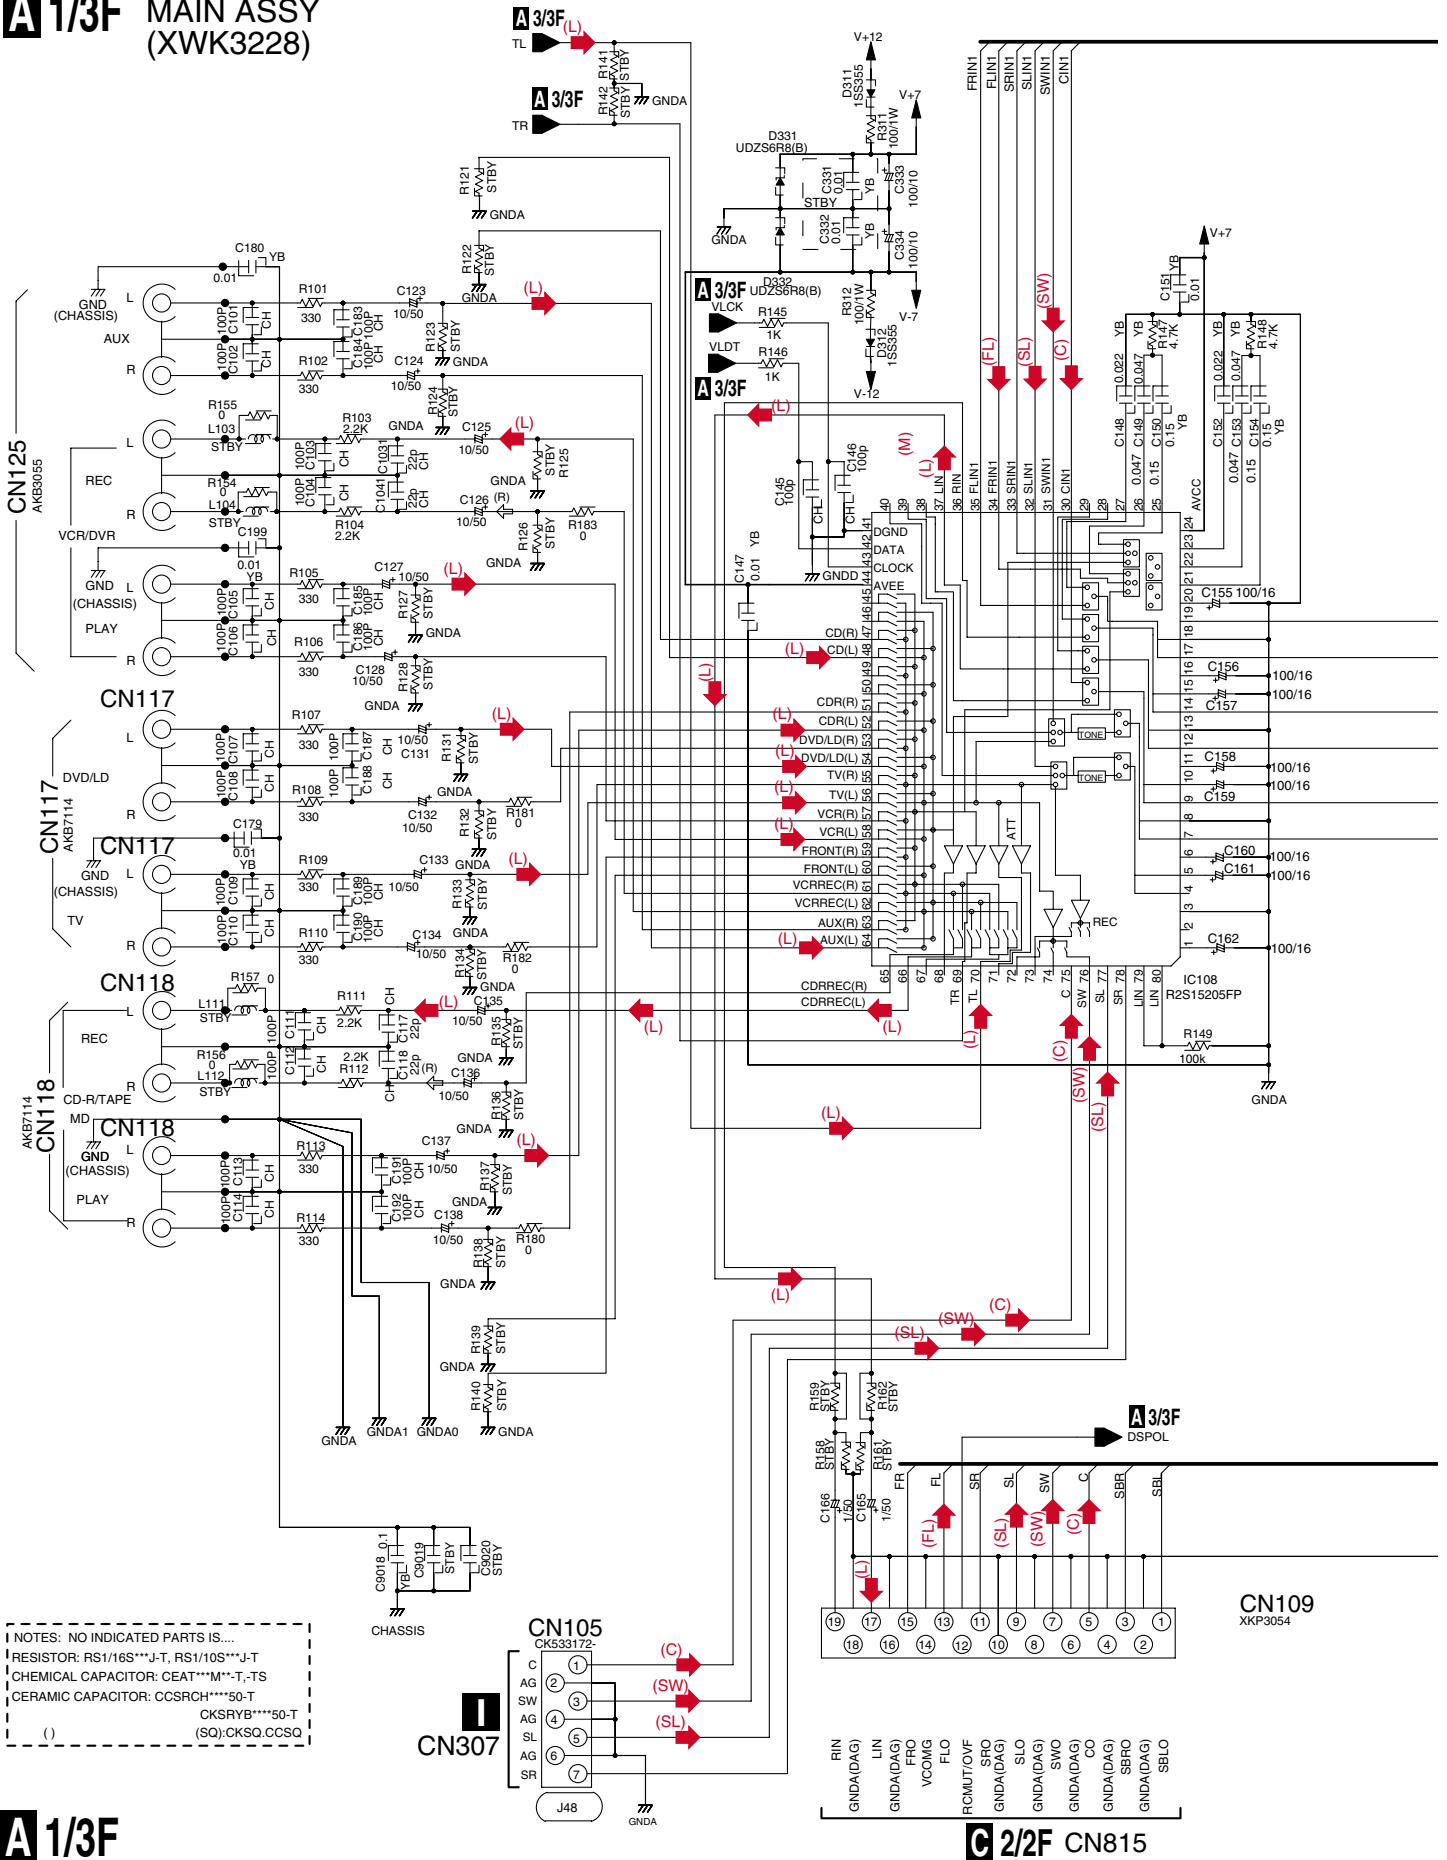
A 1/3F MAIN ASSY (XWK3228)

A 3/3F
TL
(L)
R141 STBY
R142 STBY
GNDA
A 3/3F
TR

V+12
D311 1SS355
V+7
R311 100/1W
D331 UDZS6R8(B)
C331 0.01
YB
C333 100/10
STBY
GNDA
C332 0.01
YB
C334 100/10
D332 UDZS6R8(B)
R312 100/1W
V-7
D312 1SS355
V-12

FRIN1
FLIN1
SRIN1
SLIN1
SWIN1
CIN1

R121 STBY
GNDA
R122 STBY
GNDA

C180
YB
0.01
GND (CHASSIS)
L
AUX
R
R101
330
C123
10/50
(L)
100P C101 CH
100P C102 CH
C183 100P CH
C184 100P CH
R102
330
C124
10/50
R123 STBY
GNDA

A 3/3F
VLCK
R145
1K
VLDT
R146
1K
A 3/3F
(L)

V+7
C151 0.01 YB
(SW)
(FL)
(SL)
(C)
YB
YB
R147 4.7K
YB
YB
R148 4.7K
C148 0.022
C149 0.047
C150 0.15 YB
C152 0.022
C153 0.047
C154 0.15 YB
0.047
0.15
0.047
0.15

CN125 AKB3055
R155 0
L103
STBY
R103 2.2K
GNDA
C125
10/50
(L)
L
REC
100P C103 CH
C1031 22p CH
R154 0
L104
STBY
100P C104 CH
C1041 22p CH
R104 2.2K
R124 STBY
R125 STBY
GNDA
C126 (R) 10/50
R183 0
R126 STBY
GNDA
R
VCR/DVR
C199 0.01 YB
GND (CHASSIS)
L
PLAY
R
R105
330
C127 10/50
(L)
100P C105 CH
100P C106 CH
C185 100P CH
C186 100P CH
R127 STBY
GNDA
R106
330
C128 10/50
R128 STBY
GNDA

(M)
(L)
C145 100p CH
C146 100p CH
C147 0.01 YB
GNDD
40 39 38 37 LIN 36 RIN 35 FLIN1 34 FRIN1 33 SRIN1 32 SLIN1 31 SWIN1 30 CIN1 29 28 27 26 25 24 AVCC 23 22 21 20
C155 100/16
41 DGND
42 DATA
43 CLOCK
44 AVEE
45
46
47 CD(R)
48 CD(L) (L)
49
50 CDR(R)
51 CDR(L) (L)
52
53 DVD/LD(R) (L)
54 DVD/LD(L)
55 TV(R)
56 TV(L) (L)
57 VCR(R)
58 VCR(L) (L)
59 FRONT(R)
60 FRONT(L)
61 VCRREC(R)
62 VCRREC(L)
63 AUX(R)
64 AUX(L) (L)
19 18 17 16 15 14 13 12 11 10 9 8 7 6 5 4 3 2 1
C156 100/16
C157 100/16
C158 100/16
C159 100/16
C160 100/16
C161 100/16
C162 100/16
TONE
TONE
ATT
REC
65 66 67 68 69 TR 70 TL 71 72 73 74 75 C 76 SW 77 SL 78 SR 79 LIN 80 LIN
IC108 R2S15205FP
CDRREC(R)
CDRREC(L) (L)
(L)
R149 100k
GNDA
(L)
(C)
(SW)
(SL)
(L)

CN117
L
DVD/LD
R
CN117 AKB7114
R107
330
100P C107 CH
100P C108 CH
100P C187 CH
100P C188 CH
C131 10/50
R131 STBY
(L)
R108
330
GNDA
C132 10/50
R132 STBY
R181 0
CN117
C179 0.01 YB
GND (CHASSIS)
L
TV
R
R109
330
100P C109 CH
100P C110 CH
C189 100P CH
C190 100P CH
C133 10/50
GNDA
(L)
R133 STBY
R110
330
C134 10/50
GNDA
R134 STBY
R182 0
GNDA

CN118
R157 0
L111
STBY
R111 2.2K
CH
C135
10/50
(L)
REC
100P C111 CH
C117 22p
R135 STBY
GNDA
R156 0
L112
STBY
100P C112 CH
R112 2.2K
C118 22p CH
C136 (R)
10/50
R136 STBY
GNDA
CD-R/TAPE
AKB7114 CN118
MD
CN118
GND (CHASSIS)
L
PLAY
R
R113
330
C137 10/50
(L)
100P C113 CH
100P C114 CH
C191 100P CH
C192 100P CH
R137 STBY
GNDA
R114
330
C138 10/50
R138 STBY
R180 0
GNDA
R139 STBY
GNDA
R140 STBY
GNDA
GNDA
GNDA1
GNDA0

(L)
(L)
(SL)
(SW)
(C)

C9018 0.1 YB
C9019 STBY
C9020 STBY
CHASSIS

R159 STBY
R162 STBY
R158 STBY
R161 STBY
C166 1/50
C165 1/50
A 3/3F
DSPOL
FR
FL
SR
SL
SW
C
SBR
SBL
(L)
(FL)
(SL)
(SW)
(C)
19 17 15 13 11 9 7 5 3 1
18 16 14 12 10 8 6 4 2
CN109 XKP3054

NOTES: NO INDICATED PARTS IS....
RESISTOR: RS1/16S***J-T, RS1/10S***J-T
CHEMICAL CAPACITOR: CEAT***M**-T,-TS
CERAMIC CAPACITOR: CCSRCH****50-T
CKSRYB****50-T
( ) (SQ):CKSQ.CCSQ

CN105
CK533172-
C 1
AG 2
SW 3
AG 4
SL 5
AG 6
SR 7
J48
GNDA
(C)
(SW)
(SL)
I CN307

RIN
GNDA(DAG)
LIN
GNDA(DAG)
FRO
VCOMG
FLO
RCMUT/OVF
SRO
GNDA(DAG)
SLO
GNDA(DAG)
SWO
GNDA(DAG)
CO
GNDA(DAG)
SBRO
GNDA(DAG)
SBLO

A 1/3F
C 2/2F CN815